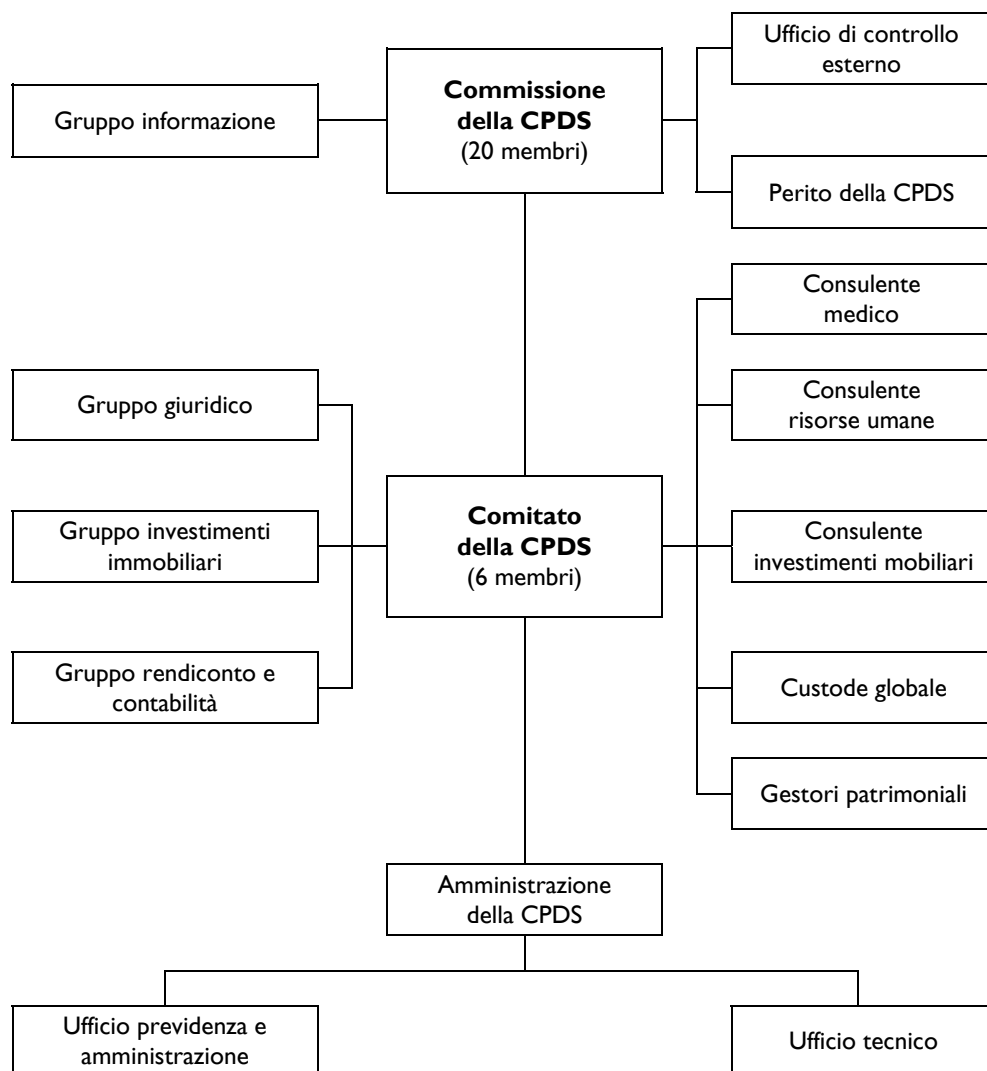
Gruppo informazione

Commissione della CPDS
(20 membri)

Ufficio di controllo esterno

Perito della CPDS

Gruppo giuridico

Gruppo investimenti immobiliari

Gruppo rendiconto e contabilità

Comitato della CPDS
(6 membri)

Consulente medico

Consulente risorse umane

Consulente investimenti mobiliari

Custode globale

Gestori patrimoniali

Amministrazione della CPDS

Ufficio previdenza e amministrazione

Ufficio tecnico